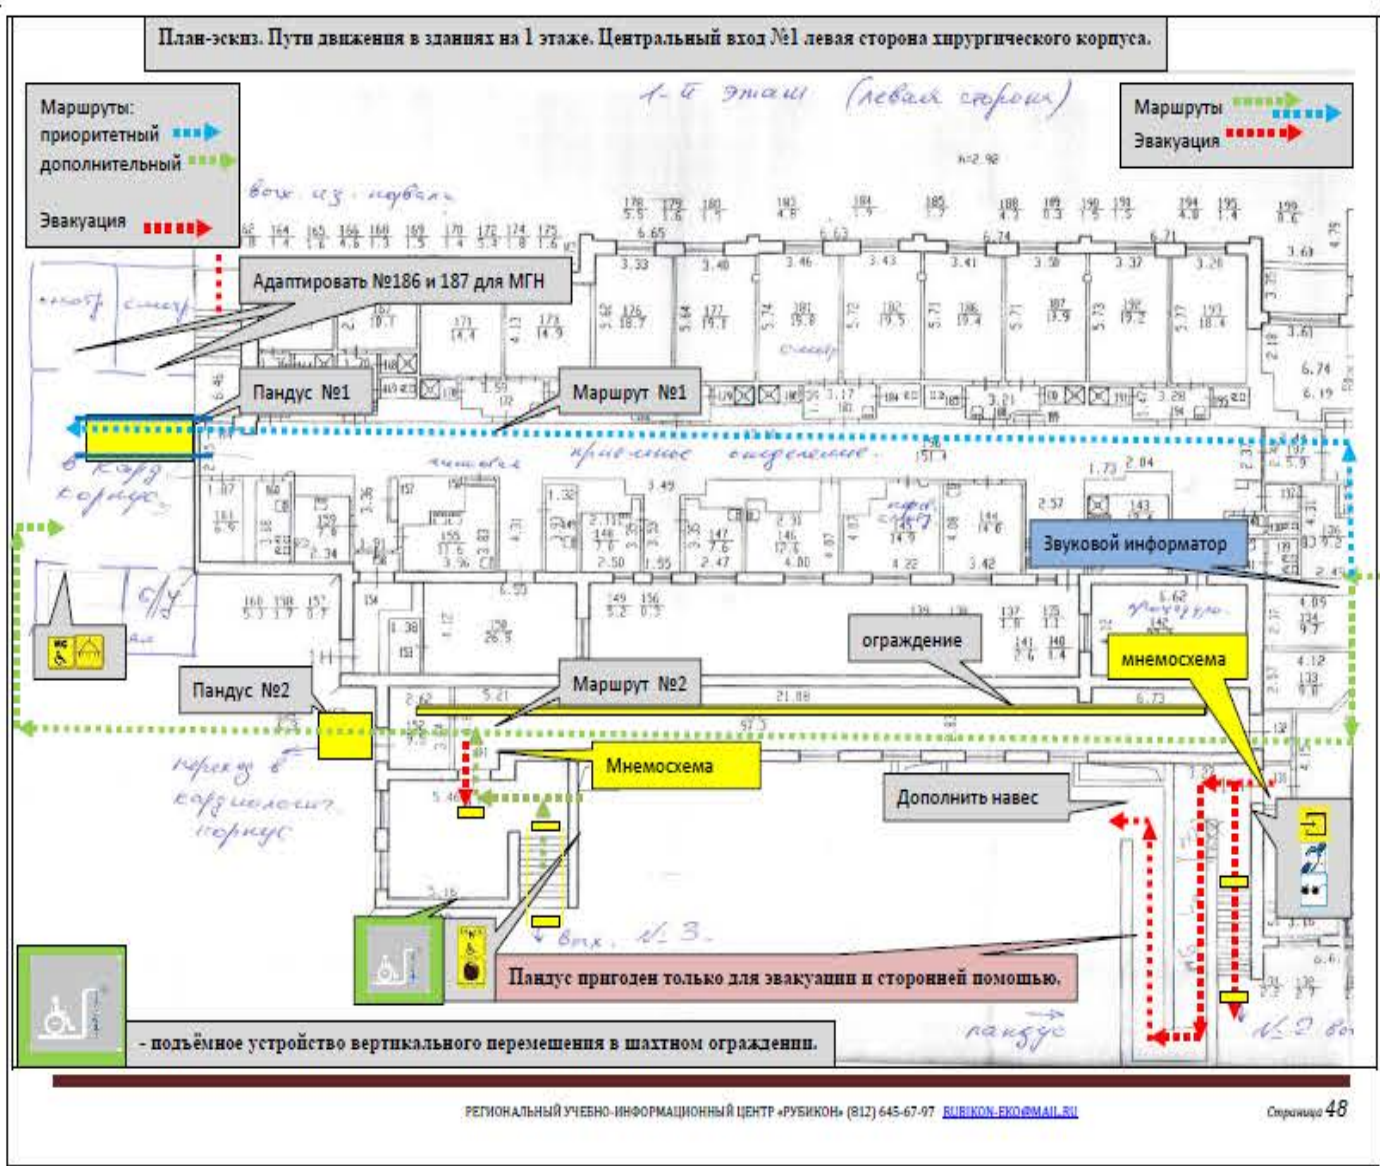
План-эскиз. Пути движения в зданиях на 1 этаже. Центральный вход №1 левая сторона хирургического корпуса.

Маршруты:
приоритетный
дополнительный

Эвакуация

1-й этаж (левая сторона)

Маршруты
Эвакуация

Адаптировать №186 и 187 для МГН

Пандус №1

Маршрут №1

приёмное отделение

Звуковой информатор

ограждение

мнемосхема

Пандус №2

Маршрут №2

Мнемосхема

Дополнить навес

Пандус пригоден только для эвакуации и сторонней помощью.

- подъёмное устройство вертикального перемещения в шахтном ограждении.

вых. № 3.

пандус

№ 2 вх

переход в кардиологич. корпус

в кард корпус

вых. из подвала

РЕГИОНАЛЬНЫЙ УЧЕБНО-ИНФОРМАЦИОННЫЙ ЦЕНТР «РУБИКОН» (812) 645-67-97 RUBIKON-EKO@MAIL.RU

Страница 48